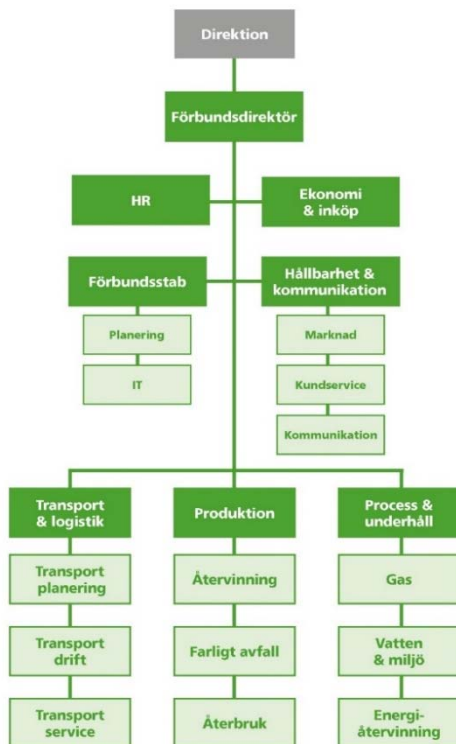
Direktion

Förbundsdirektör

HR

Ekonomi & inköp

Förbundsstab

Planering

IT

Hållbarhet & kommunikation

Marknad

Kundservice

Kommunikation

Transport & logistik

Transport planering

Transport drift

Transport service

Produktion

Återvinning

Farligt avfall

Återbruk

Process & underhåll

Gas

Vatten & miljö

Energiåtervinning